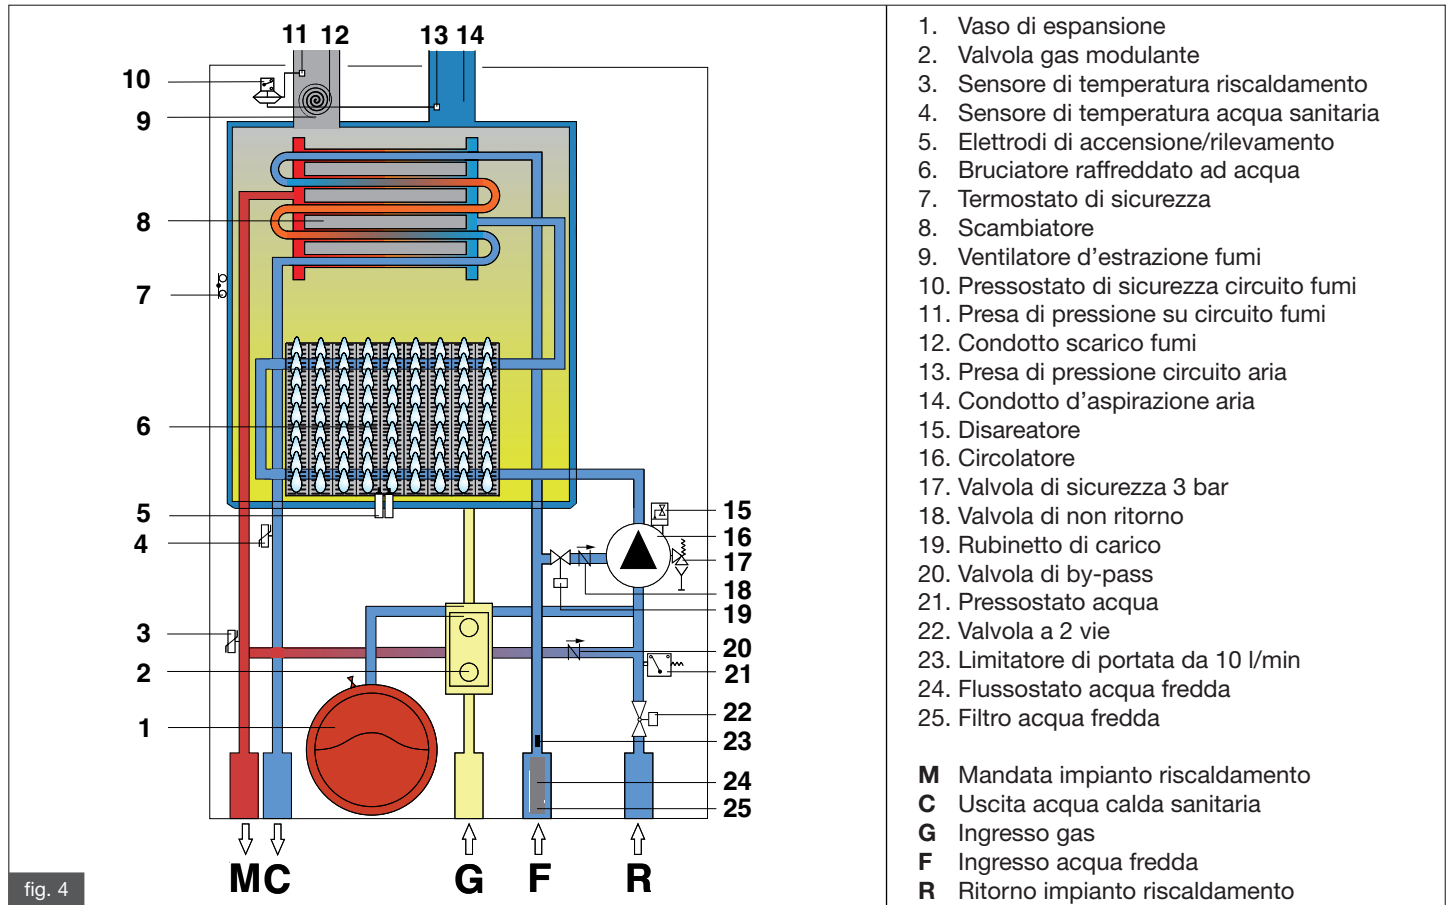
11 12 13 14
10
9
8
7
6
5
4
3
2
1
15
16
17
18
19
20
21
22
23
24
25
M C G F R

fig. 4

1. Vaso di espansione
2. Valvola gas modulante
3. Sensore di temperatura riscaldamento
4. Sensore di temperatura acqua sanitaria
5. Elettrodi di accensione/rilevamento
6. Bruciatore raffreddato ad acqua
7. Termostato di sicurezza
8. Scambiatore
9. Ventilatore d’estrazione fumi
10. Pressostato di sicurezza circuito fumi
11. Presa di pressione su circuito fumi
12. Condotto scarico fumi
13. Presa di pressione circuito aria
14. Condotto d’aspirazione aria
15. Disareatore
16. Circolatore
17. Valvola di sicurezza 3 bar
18. Valvola di non ritorno
19. Rubinetto di carico
20. Valvola di by-pass
21. Pressostato acqua
22. Valvola a 2 vie
23. Limitatore di portata da 10 l/min
24. Flussostato acqua fredda
25. Filtro acqua fredda

M Mandata impianto riscaldamento
C Uscita acqua calda sanitaria
G Ingresso gas
F Ingresso acqua fredda
R Ritorno impianto riscaldamento